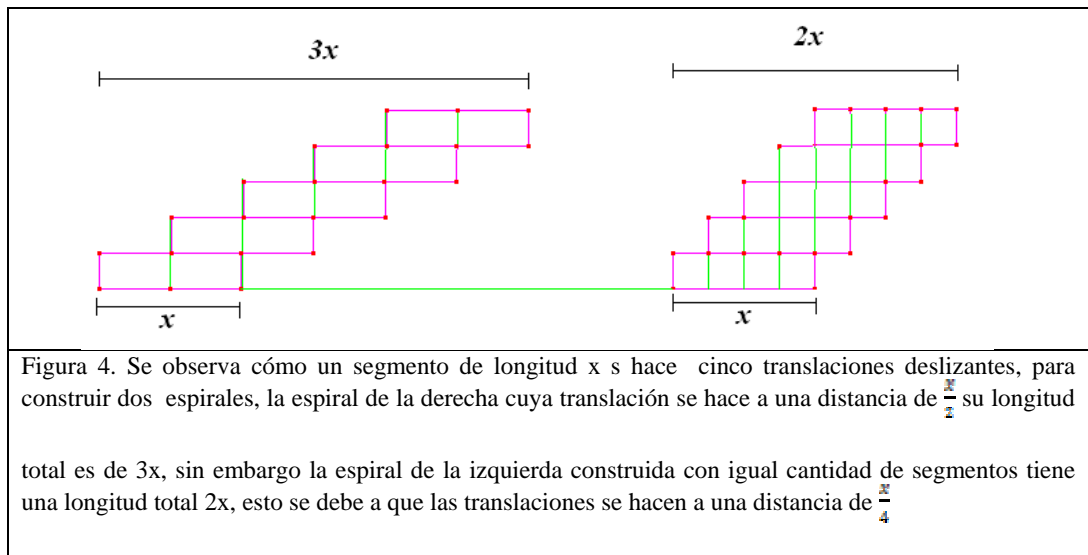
$3x$

$2x$

$x$

$x$

Figura 4. Se observa cómo un segmento de longitud x s hace cinco translaciones deslizantes, para construir dos espirales, la espiral de la derecha cuya translación se hace a una distancia de $\frac{x}{2}$ su longitud

total es de 3x, sin embargo la espiral de la izquierda construida con igual cantidad de segmentos tiene una longitud total 2x, esto se debe a que las translaciones se hacen a una distancia de $\frac{x}{4}$